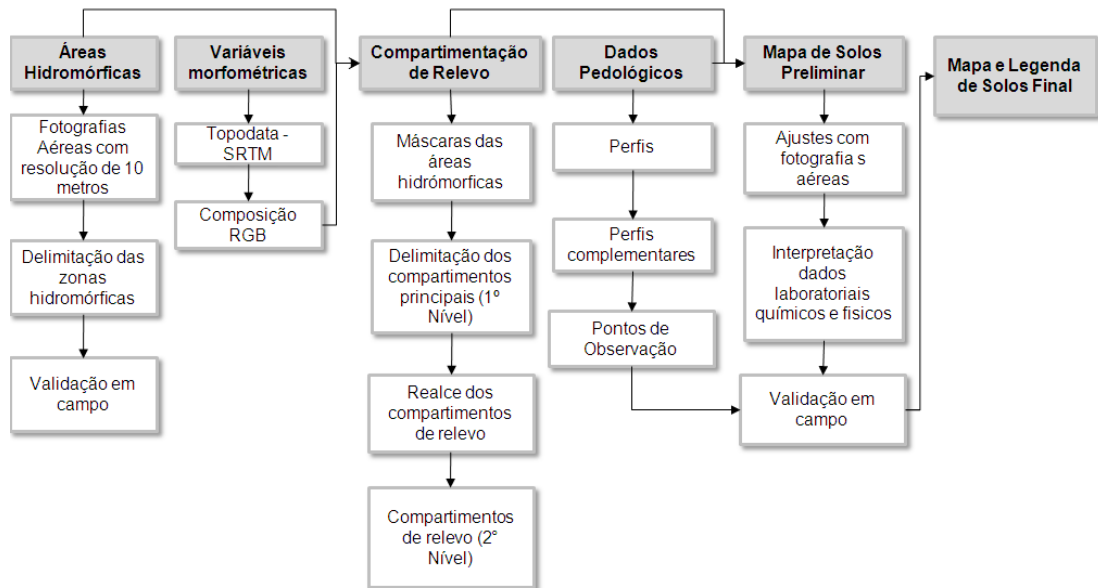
Áreas Hidromórficas

Fotografias Aéreas com resolução de 10 metros

Delimitação das zonas hidromórficas

Validação em campo

Variáveis morfométricas

Topodata - SRTM

Composição RGB

Compartimentação de Relevo

Máscaras das áreas hidrómorficas

Delimitação dos compartimentos principais (1° Nível)

Realce dos compartimentos de relevo

Compartimentos de relevo (2° Nível)

Dados Pedológicos

Perfis

Perfis complementares

Pontos de Observação

Mapa de Solos Preliminar

Ajustes com fotografia s aéreas

Interpretação dados laboratoriais químicos e fisicos

Validação em campo

Mapa e Legenda de Solos Final